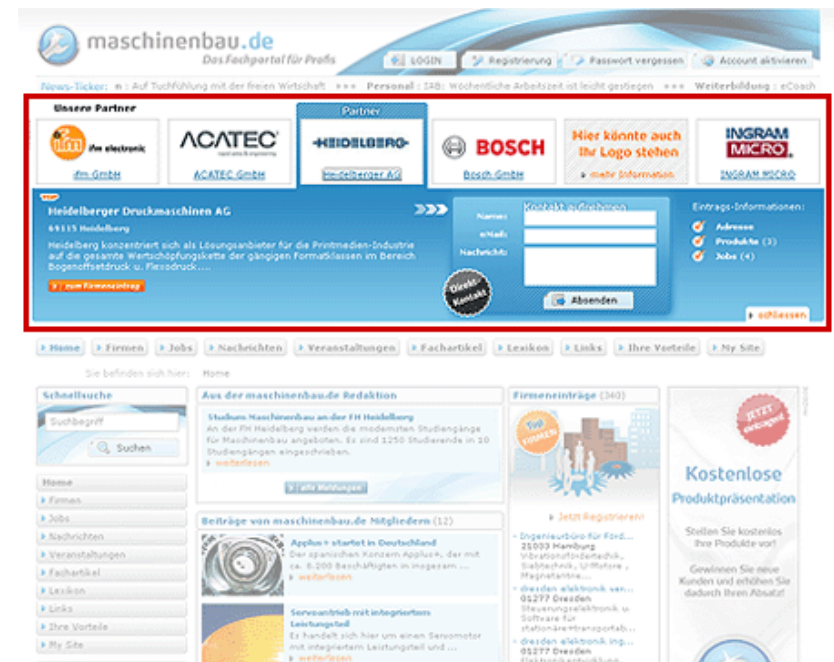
maschinenbau.de
Das Fachportal für Profis

LOGIN | Registrierung | Passwort vergessen | Account aktivieren

News-Ticker: n : Auf Tuchfühlung mit der freien Wirtschaft +++ Personal : IAB: Wöchentliche Arbeitszeit ist leicht gestiegen +++ Weiterbildung : eCoach

Unsere Partner

Partner

ifm electronic
ifm GmbH

ACATEC
ACATEC GmbH

HEIDELBERG
Heidelberger AG

BOSCH
Bosch GmbH

Hier könnte auch Ihr Logo stehen
mehr Information

INGRAM MICRO
INGRAM MICRO

Heidelberger Druckmaschinen AG
69115 Heidelberg
Heidelberg konzentriert sich als Lösungsanbieter für die Printmedien-Industrie auf die gesamte Wertschöpfungskette der gängigen Formatklassen im Bereich Bogenoffsetdruck u. Flexodruck....
zum Firmeneintrag

Kontakt aufnehmen
Name:
eMail:
Nachricht:
Direkt-Kontakt
Absenden

Eintrags-Informationen:
Adresse
Produkte (3)
Jobs (4)

schliessen

Home | Firmen | Jobs | Nachrichten | Veranstaltungen | Fachartikel | Lexikon | Links | Ihre Vorteile | My Site

Sie befinden sich hier: Home

Schnellsuche
Suchbegriff
Suchen

Home
Firmen
Jobs
Nachrichten
Veranstaltungen
Fachartikel
Lexikon
Links
Ihre Vorteile
My Site

Aus der maschinenbau.de Redaktion
Studium Maschinenbau an der FH Heidelberg
An der FH Heidelberg werden die modernsten Studiengänge für Maschinenbau angeboten. Es sind 1250 Studierende in 10 Studiengängen eingeschrieben.
weiterlesen
alle Meldungen

Beiträge von maschinenbau.de Mitgliedern (12)
Applus+ startet in Deutschland
Der spanischen Konzern Applus+, der mit ca. 8.200 Beschäftigten in insgesam ...
weiterlesen
Servoantrieb mit integriertem Leistungsteil
Es handelt sich hier um einen Servomotor mit integriertem Leistungsteil und ...
weiterlesen

Firmeneinträge (340)
Top Firmen
Jetzt Registrieren!
Ingenieurbüro für Ford...
21033 Hamburg
Vibrationsförderstechnik, Siebtechnik, U-Motore, Magnetantrie...
dresden elektronik ver...
01277 Dresden
Steuerungselektronik u. Software für stationärentransportab...
dresden elektronik ing...
01277 Dresden
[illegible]

JETZT eintragen
Kostenlose Produktpräsentation
Stellen Sie kostenlos Ihre Produkte vor!
Gewinnen Sie neue Kunden und erhöhen Sie dadurch Ihren Absatz!